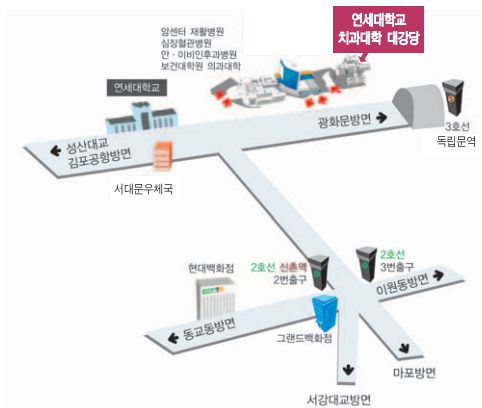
연세대학교
치과대학 대강당

암센터 재활병원
심장혈관병원
안·이비인후과병원
보건대학원 의과대학

연세대학교

광화문방면

3호선
독립문역

성산대교
김포공항방면

서대문우체국

2호선 신촌역
2번출구

2호선
3번출구

이화동방면

현대백화점

동교동방면

그랜드백화점

마포방면

서강대교방면